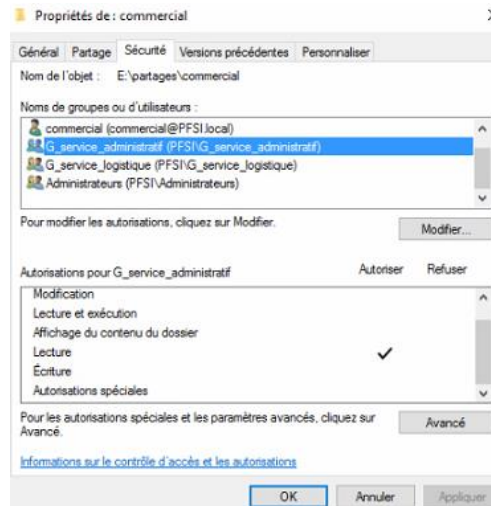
Propriétés de : commercial

Général | Partage | Sécurité | Versions précédentes | Personnaliser

Nom de l'objet : E:\partages\commercial

Noms de groupes ou d'utilisateurs :

commercial (commercial@PFSI.local)
G_service_administratif (PFSI\G_service_administratif)
G_service_logistique (PFSI\G_service_logistique)
Administrateurs (PFSI\Administrateurs)

Pour modifier les autorisations, cliquez sur Modifier.

Modifier...

| Autorisations pour G_service_administratif | Autoriser | Refuser |
|---|---|---|
| Modification | | |
| Lecture et exécution | | |
| Affichage du contenu du dossier | | |
| Lecture | ✓ | |
| Écriture | | |
| Autorisations spéciales | | |

Pour les autorisations spéciales et les paramètres avancés, cliquez sur Avancé.

Avancé

Informations sur le contrôle d'accès et les autorisations

OK | Annuler | Appliquer